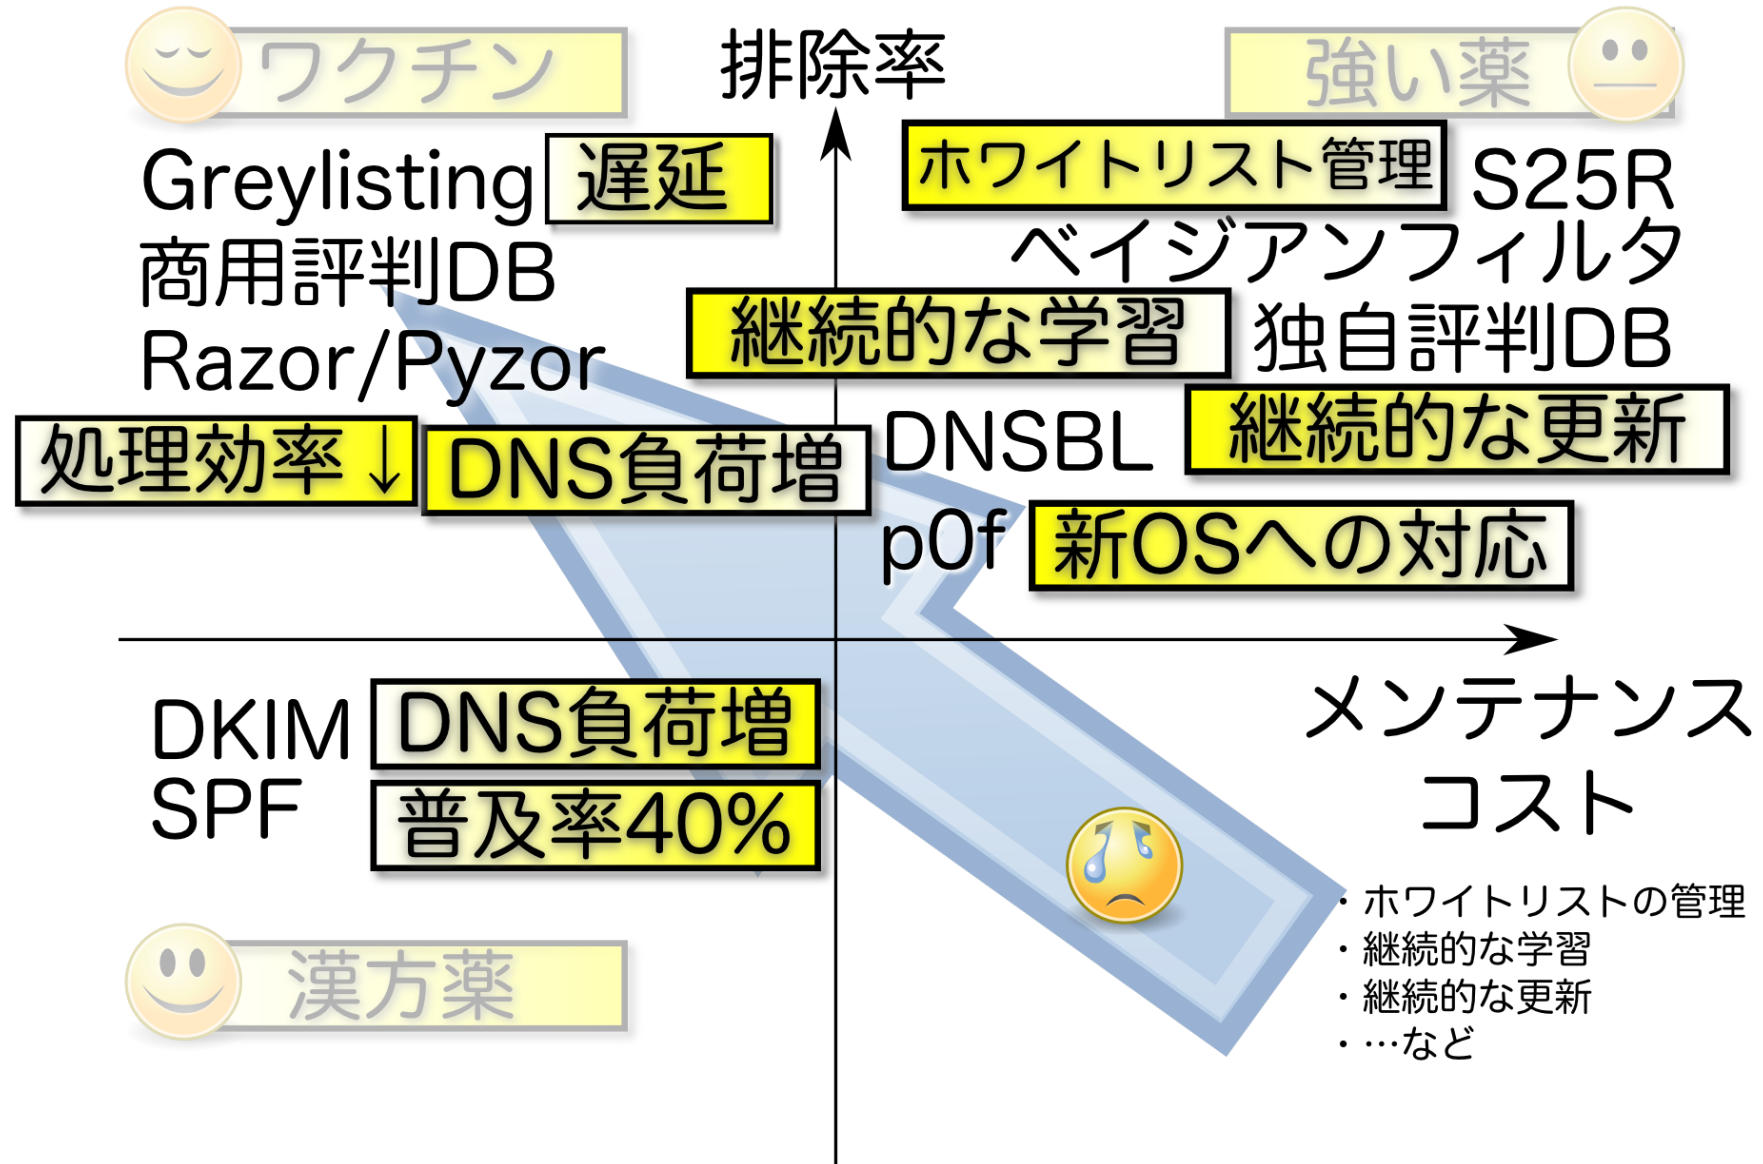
ワクチン

排除率

強い薬

Greylisting 遅延
商用評判DB
Razor/Pyzor

ホワイトリスト管理 S25R
ベイジアンフィルタ
継続的な学習 独自評判DB

処理効率↓ DNS負荷増

DNSBL 継続的な更新
p0f 新OSへの対応

メンテナンスコスト

DKIM DNS負荷増
SPF 普及率40%

・ホワイトリストの管理
・継続的な学習
・継続的な更新
・…など

漢方薬